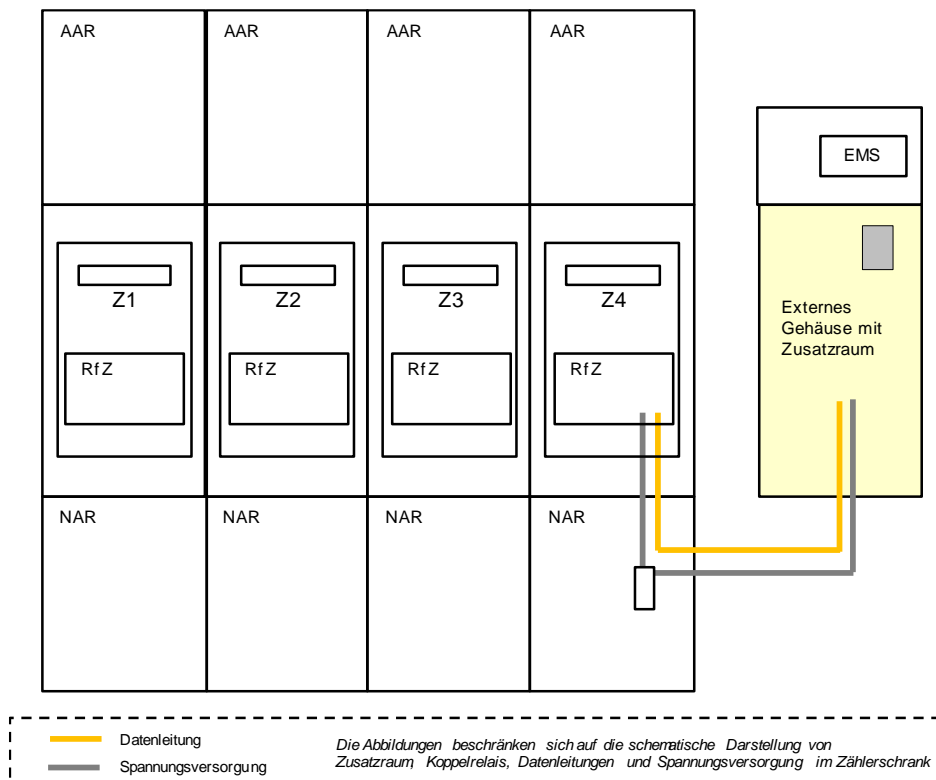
AAR
AAR
AAR
AAR

EMS

Z1
RfZ

Z2
RfZ

Z3
RfZ

Z4
RfZ

Externes Gehäuse mit Zusatzraum

NAR
NAR
NAR
NAR

Datenleitung
Spannungsversorgung

Die Abbildungen beschränken sich auf die schematische Darstellung von Zusatzraum, Koppelrelais, Datenleitungen und Spannungsversorgung im Zählerschrank